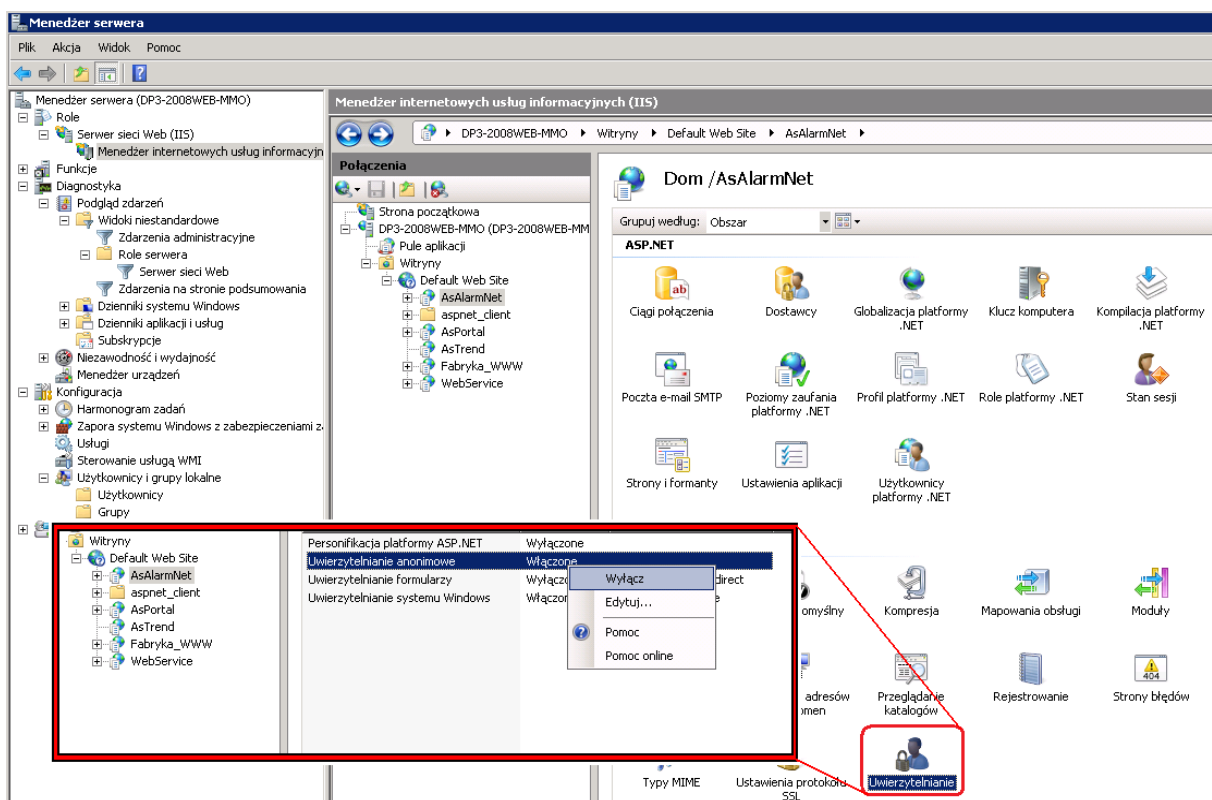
Menedżer serwera

Plik Akcja Widok Pomoc

Menedżer serwera (DP3-2008WEB-MMO)
Role
Serwer sieci Web (IIS)
Menedżer internetowych usług informacyjn
Funkcje
Diagnostyka
Podgląd zdarzeń
Widoki niestandardowe
Zdarzenia administracyjne
Role serwera
Serwer sieci Web
Zdarzenia na stronie podsumowania
Dzienniki systemu Windows
Dzienniki aplikacji i usług
Subskrypcje
Niezawodność i wydajność
Menedżer urządzeń
Konfiguracja
Harmonogram zadań
Zapora systemu Windows z zabezpieczeniami z
Usługi
Sterowanie usługą WMI
Użytkownicy i grupy lokalne
Użytkownicy
Grupy

Menedżer internetowych usług informacyjnych (IIS)

DP3-2008WEB-MMO ▸ Witryny ▸ Default Web Site ▸ AsAlarmNet ▸

Połączenia
Strona początkowa
DP3-2008WEB-MMO (DP3-2008WEB-MM
Pule aplikacji
Witryny
Default Web Site
AsAlarmNet
aspnet_client
AsPortal
AsTrend
Fabryka_WWW
WebService

Dom /AsAlarmNet

Grupuj według: Obszar

ASP.NET

Ciągi połączenia
Dostawcy
Globalizacja platformy .NET
Klucz komputera
Kompilacja platformy .NET
Poczta e-mail SMTP
Poziomy zaufania platformy .NET
Profil platformy .NET
Role platformy .NET
Stan sesji
Strony i formanty
Ustawienia aplikacji
Użytkownicy platformy .NET

Witryny
Default Web Site
AsAlarmNet
aspnet_client
AsPortal
AsTrend
Fabryka_WWW
WebService

| | |
|---|---|
| Personifikacja platformy ASP.NET | Wyłączone |
| Uwierzytelnianie anonimowe | Włączone |
| Uwierzytelnianie formularzy | Wyłącz |
| Uwierzytelnianie systemu Windows | Włączon |

Wyłącz
Edytuj...
Pomoc
Pomoc online

direct

omyślny
Kompresja
Mapowania obsługi
Moduły
adresów
omen
Przeglądanie katalogów
Rejestrowanie
Strony błędów
Typy MIME
Ustawienia protokołu SSL
Uwierzytelnianie